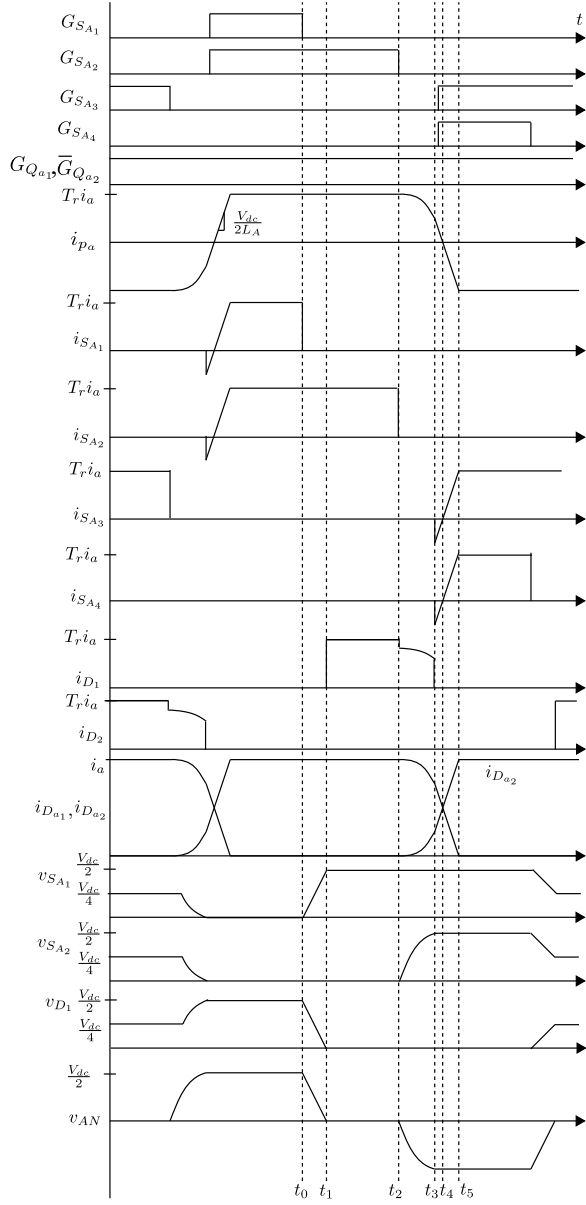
$G_{S_{A_1}}$
$t$
$G_{S_{A_2}}$
$G_{S_{A_3}}$
$G_{S_{A_4}}$
$G_{Q_{a_1}}$,$\overline{G}_{Q_{a_2}}$
$T_r i_a$
$\frac{V_{dc}}{2L_A}$
$i_{p_a}$
$T_r i_a$
$i_{S_{A_1}}$
$T_r i_a$
$i_{S_{A_2}}$
$T_r i_a$
$i_{S_{A_3}}$
$T_r i_a$
$i_{S_{A_4}}$
$T_r i_a$
$i_{D_1}$
$T_r i_a$
$i_{D_2}$
$i_a$
$i_{D_{a_2}}$
$i_{D_{a_1}}, i_{D_{a_2}}$
$\frac{V_{dc}}{2}$
$v_{S_{A_1}}$
$\frac{V_{dc}}{4}$
$v_{S_{A_2}}$ $\frac{V_{dc}}{2}$
$\frac{V_{dc}}{4}$
$v_{D_1}$ $\frac{V_{dc}}{2}$
$\frac{V_{dc}}{4}$
$\frac{V_{dc}}{2}$
$v_{AN}$
$t_0$ $t_1$ $t_2$ $t_3$ $t_4$ $t_5$